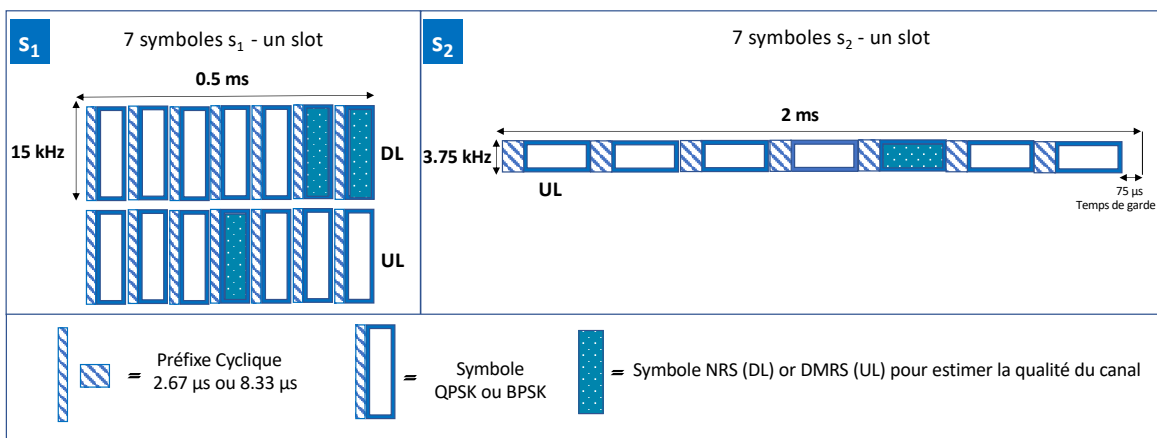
$S_1$

7 symboles $s_1$ - un slot

0.5 ms

15 kHz

DL

UL

$S_2$

7 symboles $s_2$ - un slot

2 ms

3.75 kHz

UL

75 µs
Temps de garde

= Préfixe Cyclique 2.67 µs ou 8.33 µs

= Symbole QPSK ou BPSK

= Symbole NRS (DL) or DMRS (UL) pour estimer la qualité du canal